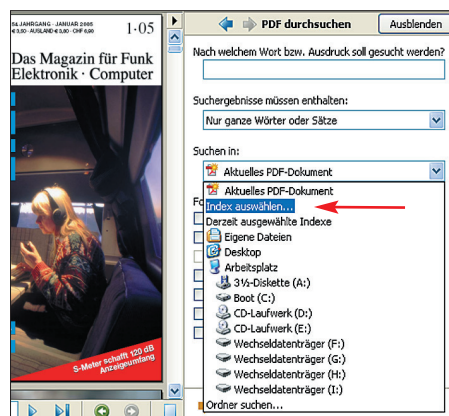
54. JAHRGANG · JANUAR 2005
€ 3,50 · AUSLAND € 3,80 · CHF 6,90
1·05

Das Magazin für Funk Elektronik · Computer

S-Meter schafft 120 dB Anzeigeumfang

PDF durchsuchen
Ausblenden

Nach welchem Wort bzw. Ausdruck soll gesucht werden?

Suchergebnisse müssen enthalten:
Nur ganze Wörter oder Sätze

Suchen in:
Aktuelles PDF-Dokument

Aktuelles PDF-Dokument
Index auswählen...
Derzeit ausgewählte Indexe
Eigene Dateien
Desktop
Arbeitsplatz
3½-Diskette (A:)
Boot (C:)
CD-Laufwerk (D:)
CD-Laufwerk (E:)
Wechseldatenträger (F:)
Wechseldatenträger (G:)
Wechseldatenträger (H:)
Wechseldatenträger (I:)
Ordner suchen...